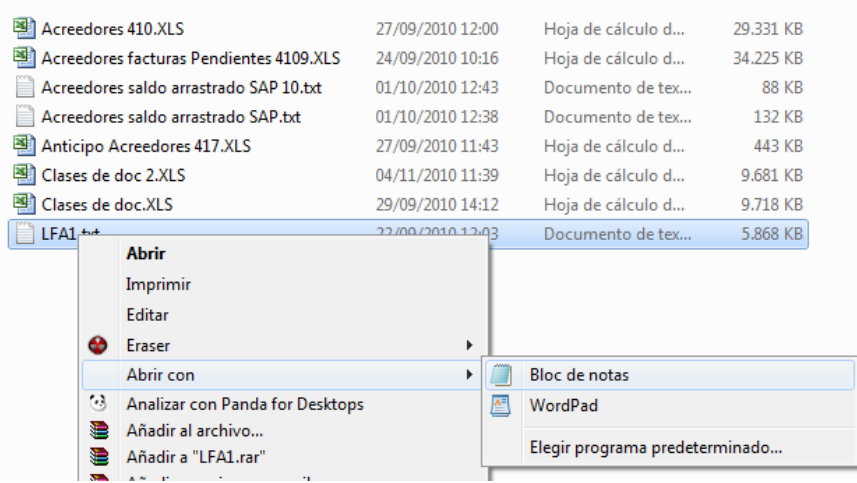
| | | | |
|---|---|---|---|
| Acreedores 410.XLS | 27/09/2010 12:00 | Hoja de cálculo d... | 29.331 KB |
| Acreedores facturas Pendientes 4109.XLS | 24/09/2010 10:16 | Hoja de cálculo d... | 34.225 KB |
| Acreedores saldo arrastrado SAP 10.txt | 01/10/2010 12:43 | Documento de tex... | 88 KB |
| Acreedores saldo arrastrado SAP.txt | 01/10/2010 12:38 | Documento de tex... | 132 KB |
| Anticipo Acreedores 417.XLS | 27/09/2010 11:43 | Hoja de cálculo d... | 443 KB |
| Clases de doc 2.XLS | 04/11/2010 11:39 | Hoja de cálculo d... | 9.681 KB |
| Clases de doc.XLS | 29/09/2010 14:12 | Hoja de cálculo d... | 9.718 KB |
| LFA1.txt | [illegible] | Documento de tex... | 5.868 KB |

Abrir
Imprimir
Editar
Eraser
Abrir con
Analizar con Panda for Desktops
Añadir al archivo...
Añadir a "LFA1.rar"
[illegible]

Bloc de notas
WordPad
Elegir programa predeterminado...